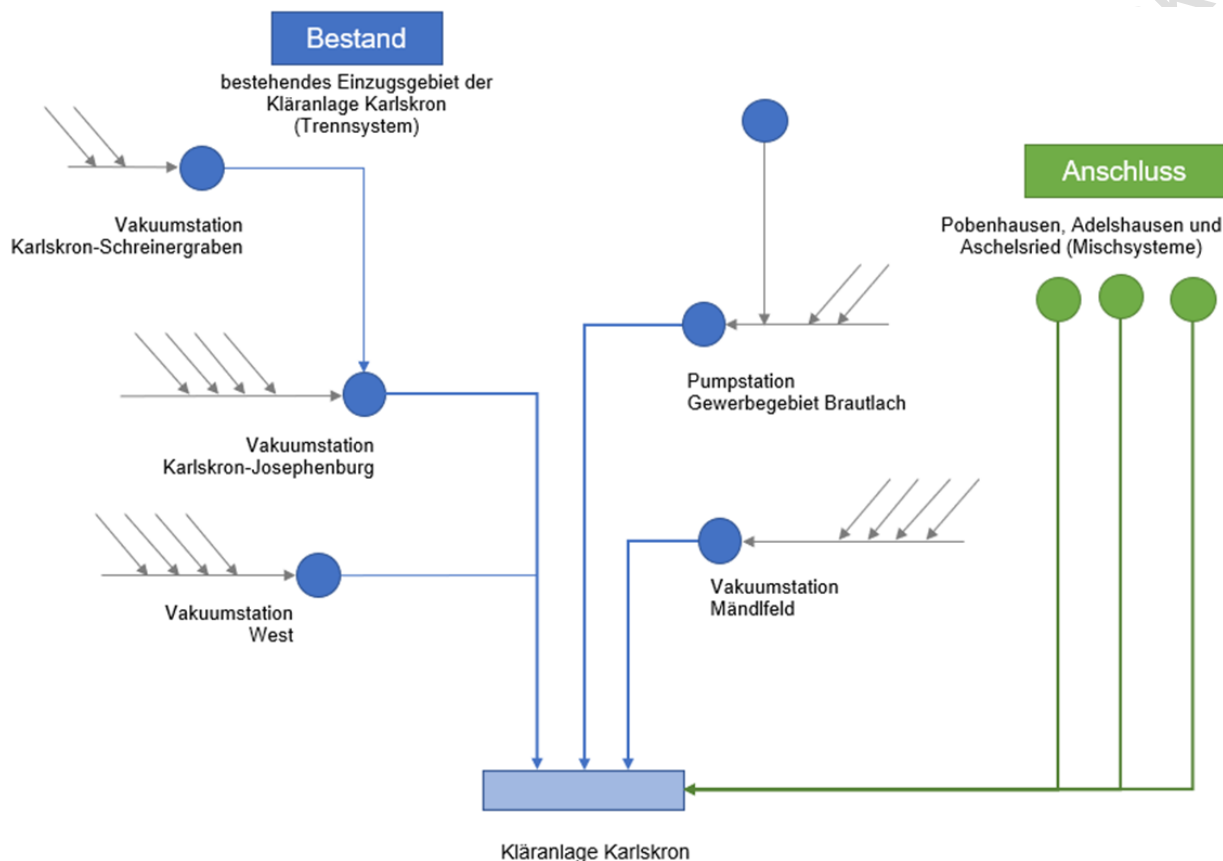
Bestand

bestehendes Einzugsgebiet der Kläranlage Karlskron (Trennsystem)

Vakuumstation Karlskron-Schreinergraben

Vakuumstation Karlskron-Josephenburg

Vakuumstation West

Pumpstation Gewerbegebiet Brautlach

Vakuumstation Mändlfeld

Anschluss

Pobenhausen, Adelshausen und Aschelsried (Mischsysteme)

Kläranlage Karlskron